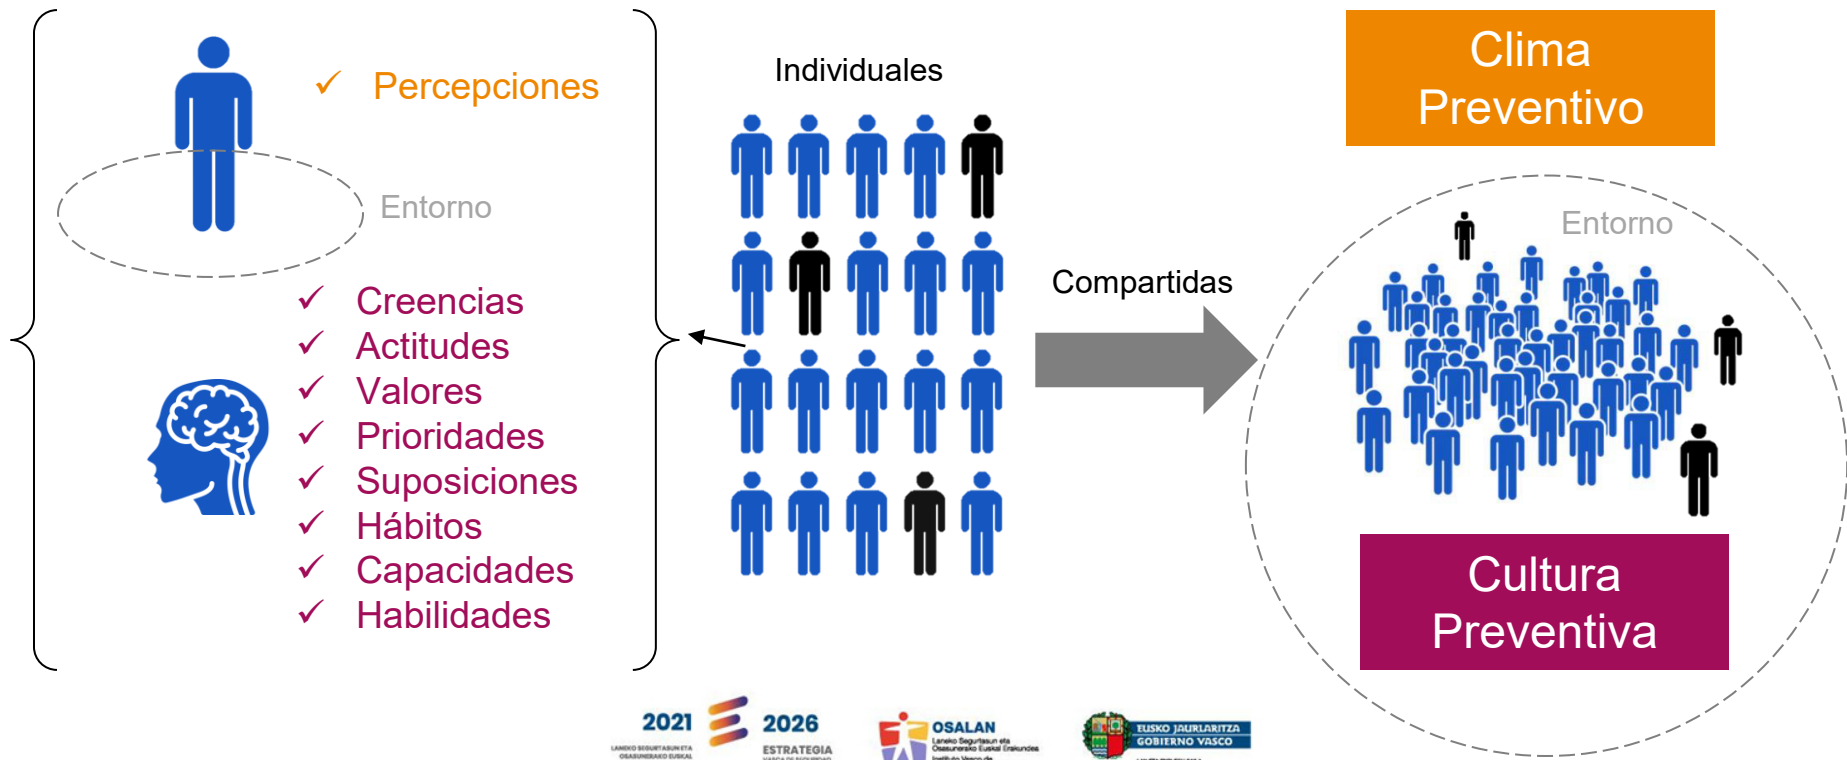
✓ Percepciones

Entorno

✓ Creencias
✓ Actitudes
✓ Valores
✓ Prioridades
✓ Suposiciones
✓ Hábitos
✓ Capacidades
✓ Habilidades

Individuales

Compartidas

Clima Preventivo

Entorno

Cultura Preventiva

2021 2026 ESTRATEGIA

OSALAN Laneko Segurtasun eta Osasunerako Euskal Erakundea Instituto Vasco de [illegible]

EUSKO JAURLARITZA GOBIERNO VASCO